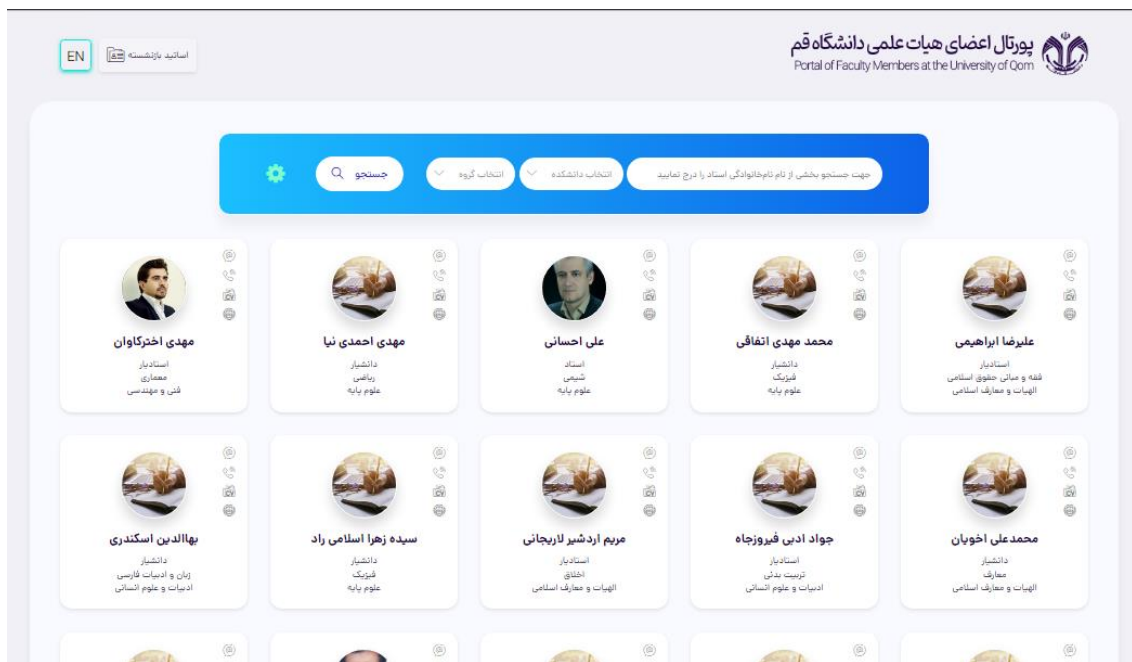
پورتال اعضای هیات علمی دانشگاه قم
Portal of Faculty Members at the University of Qom

اساتید بازنشسته
EN

جهت جستجو بخشی از نام نام‌خانوادگی استاد را درج نمایید
انتخاب دانشکده
انتخاب گروه
جستجو

علیرضا ابراهیمی
استادیار
فقه و مبانی حقوق اسلامی
الهیات و معارف اسلامی

محمد مهدی اتفاقی
دانشیار
فیزیک
علوم پایه

علی احسانی
استاد
شیمی
علوم پایه

مهدی احمدی نیا
دانشیار
ریاضی
علوم پایه

مهدی اخترکاوان
استادیار
معماری
فنی و مهندسی

محمدعلی اخویان
دانشیار
معارف
الهیات و معارف اسلامی

جواد ادبی فیروزجاه
استادیار
تربیت بدنی
ادبیات و علوم انسانی

مریم اردشیر لاریجانی
استادیار
اخلاق
الهیات و معارف اسلامی

سیده زهرا اسلامی راد
دانشیار
فیزیک
علوم پایه

بهاالدین اسکندری
دانشیار
زبان و ادبیات فارسی
ادبیات و علوم انسانی